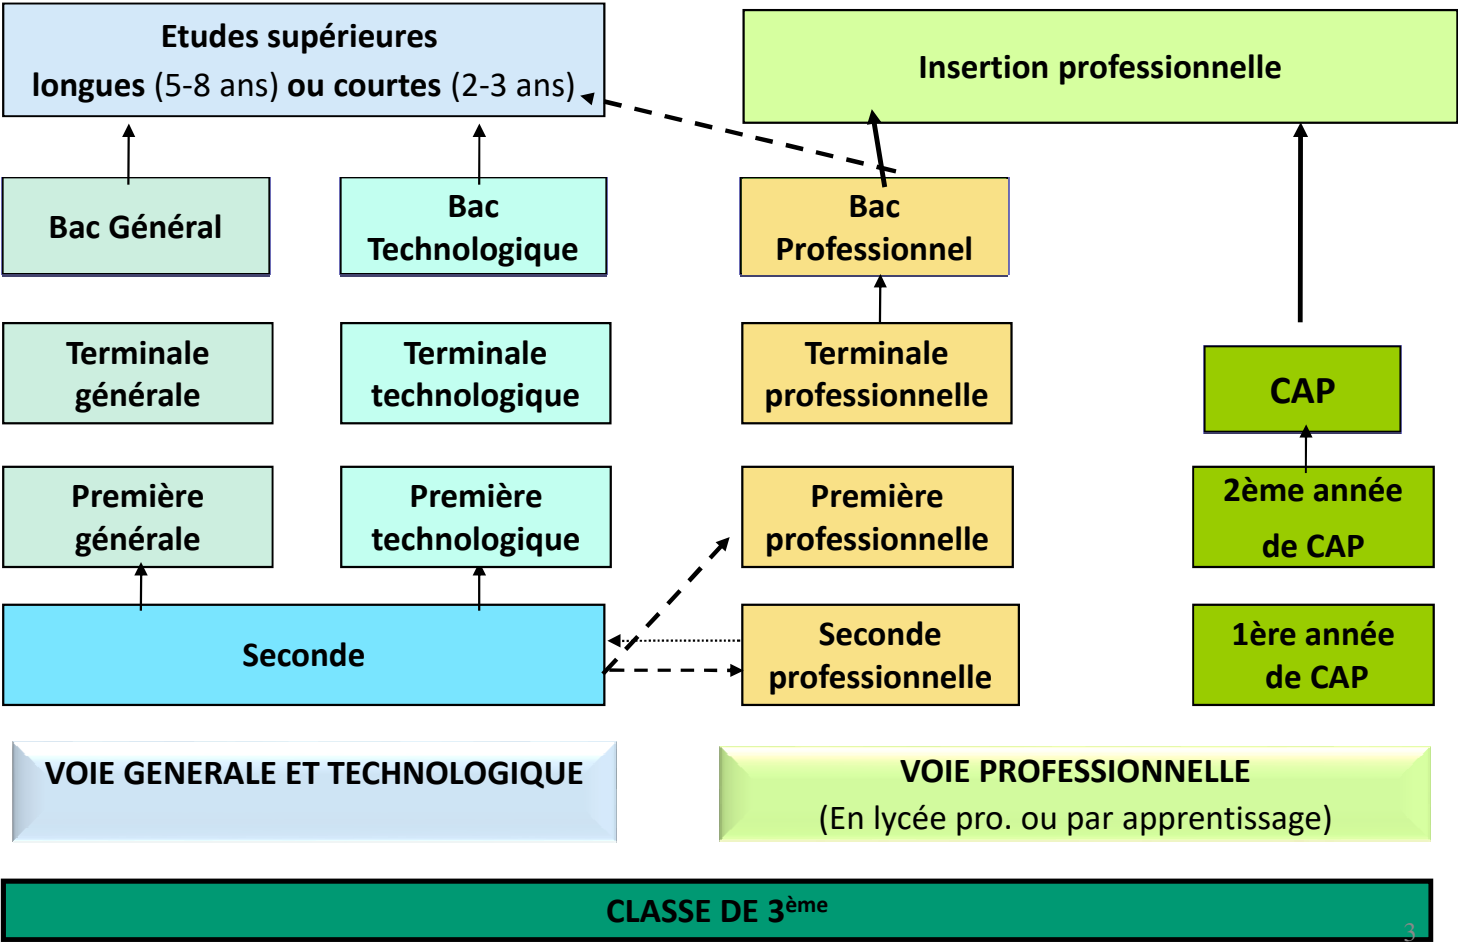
Etudes supérieures
longues (5-8 ans) ou courtes (2-3 ans)

Insertion professionnelle

Bac Général

Bac Technologique

Bac Professionnel

Terminale générale

Terminale technologique

Terminale professionnelle

CAP

Première générale

Première technologique

Première professionnelle

2ème année de CAP

Seconde

Seconde professionnelle

1ère année de CAP

VOIE GENERALE ET TECHNOLOGIQUE

VOIE PROFESSIONNELLE
(En lycée pro. ou par apprentissage)

CLASSE DE 3ème

3